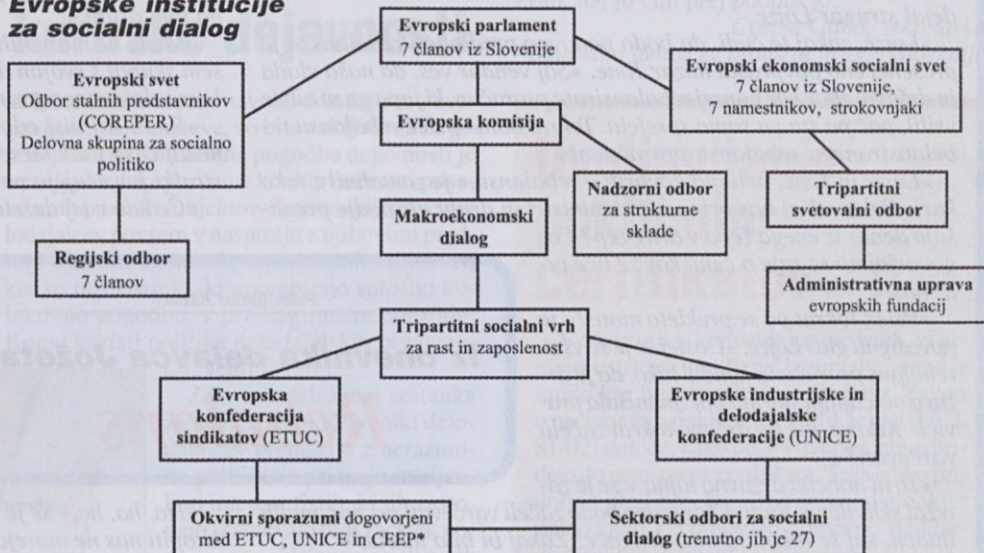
Evropske institucije za socialni dialog

Evropski parlament
7 članov iz Slovenije

Evropski svet
Odbor stalnih predstavnikov (COREPER)
Delovna skupina za socialno politiko

Evropski ekonomski socialni svet
7 članov iz Slovenije, 7 namestnikov, strokovnjaki

Evropska komisija

Nadzorni odbor
za strukturne sklade

Tripartitni svetovalni odbor

Makroekonomski dialog

Regijski odbor
7 članov

Administrativna uprava
evropskih fundacij

Tripartitni socialni vrh
za rast in zaposlenost

Evropska konfederacija sindikatov (ETUC)

Evropske industrijske in delodajalske konfederacije (UNICE)

Okvirni sporazumi dogovorjeni med ETUC, UNICE in CEEP*

Sektorski odbori za socialni dialog (trenutno jih je 27)